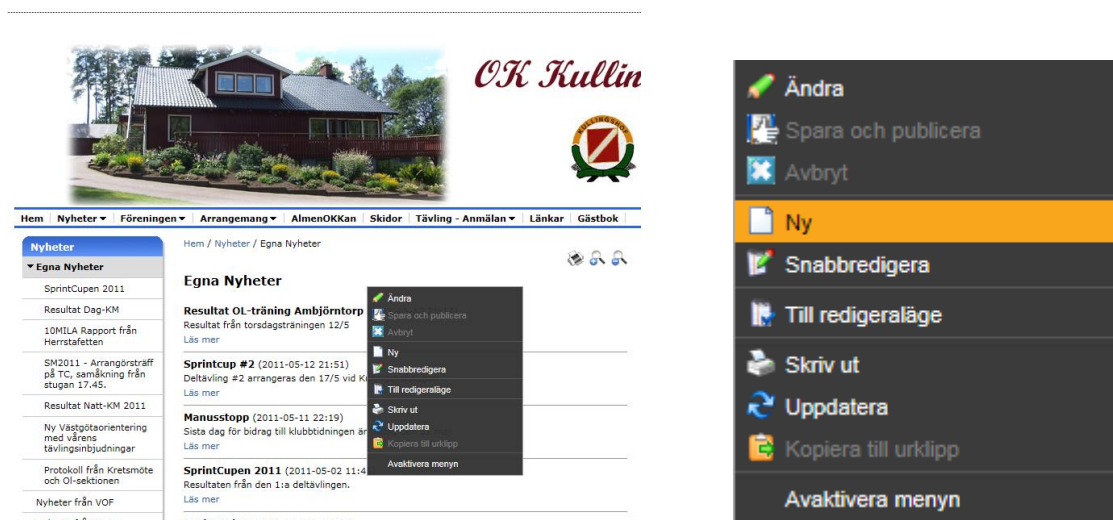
OK Kullin

KULLINGSBOF

Hem | Nyheter ▾ | Föreningen ▾ | Arrangemang ▾ | AlmenOKKan | Skidor | Tävling - Anmälan ▾ | Länkar | Gästbok

Nyheter
▾ Egna Nyheter
SprintCupen 2011
Resultat Dag-KM
10MILA Rapport från Herrstafetten
SM2011 - Arrangörsträff på TC, samåkning från stugan 17.45.
Resultat Natt-KM 2011
Ny Västgötaorientering med vårens tävlingsinbjudningar
Protokoll från Kretsmöte och Ol-sektionen
Nyheter från VOF

Hem / Nyheter / Egna Nyheter

Egna Nyheter

Resultat OL-träning Ambjörntorp
Resultat från torsdagsträningen 12/5
Läs mer

Sprintcup #2 (2011-05-12 21:51)
Deltävling #2 arrangeras den 17/5 vid K
Läs mer

Manusstopp (2011-05-11 22:19)
Sista dag för bidrag till klubbtidningen är
Läs mer

SprintCupen 2011 (2011-05-02 11:4
Resultaten från den 1:a deltävlingen.
Läs mer

Ändra
Spara och publicera
Avbryt
Ny
Snabbredigera
Till redigeraläge
Skriv ut
Uppdatera
Kopiera till urklipp
Avaktivera menyn

Ändra
Spara och publicera
Avbryt
Ny
Snabbredigera
Till redigeraläge
Skriv ut
Uppdatera
Kopiera till urklipp
Avaktivera menyn